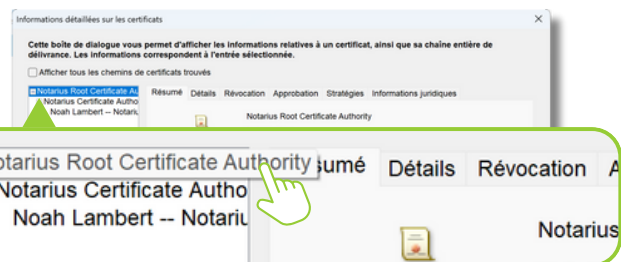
Informations détaillées sur les certificats

Cette boîte de dialogue vous permet d'afficher les informations relatives à un certificat, ainsi que sa chaîne entière de délivrance. Les informations correspondent à l'entrée sélectionnée.

Afficher tous les chemins de certificats trouvés

Notarius Root Certificate Au
Notarius Certificate Autho
Noah Lambert -- Notari

Résumé Détails Révocation Approbation Stratégies Informations juridiques

Notarius Root Certificate Authority

otarius Root Certificate Authority
Notarius Certificate Autho
Noah Lambert -- Notariu

sumé Détails Révocation A

Notarius